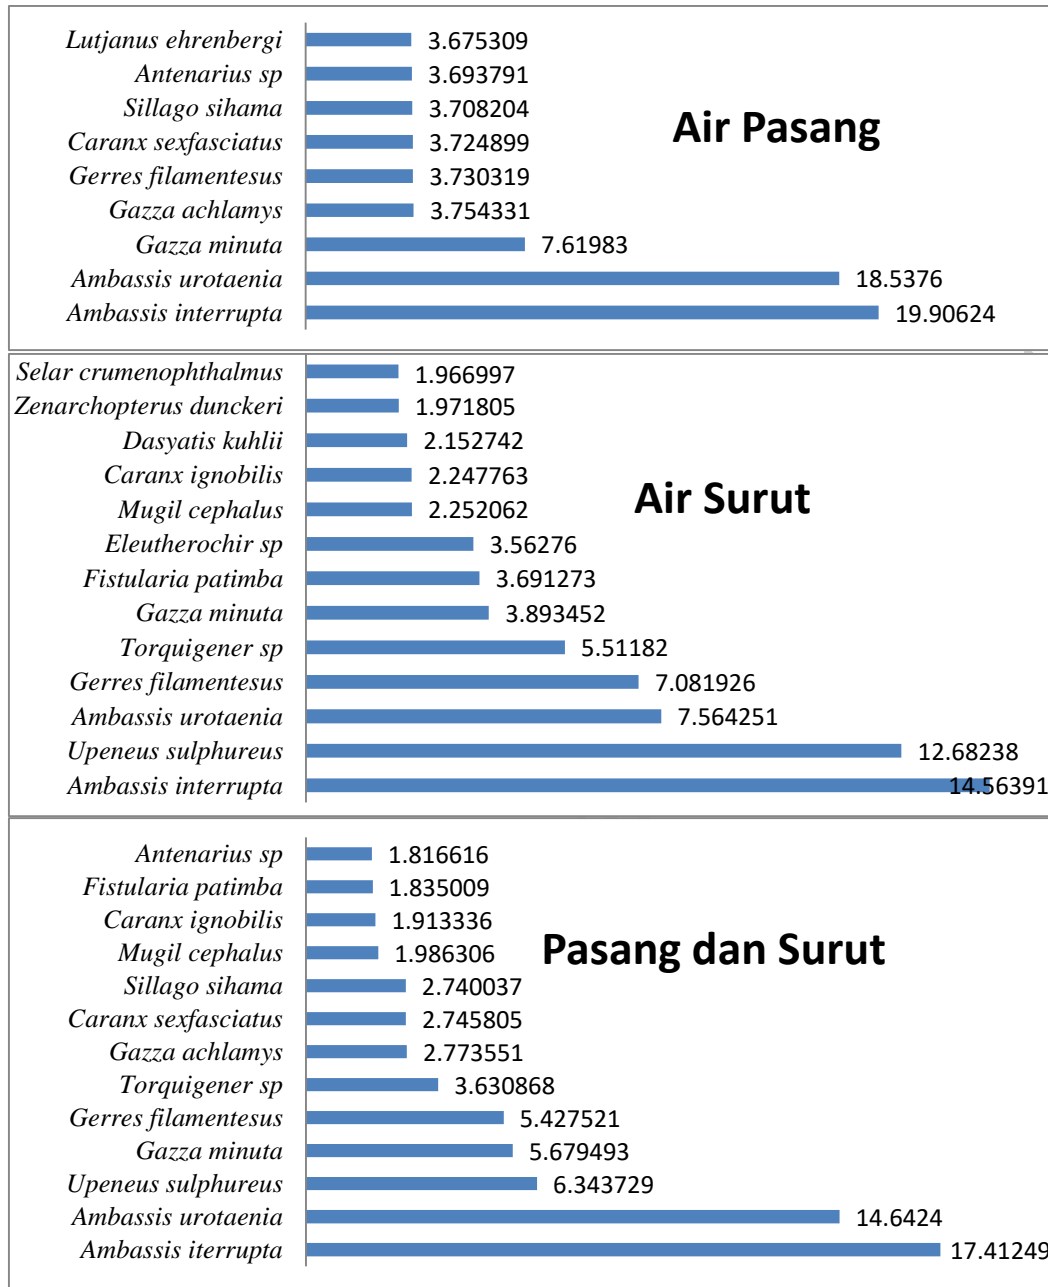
Lutjanus ehrenbergi 3.675309
Antenarius sp 3.693791
Sillago sihama 3.708204
Caranx sexfasciatus 3.724899
Gerres filamentesus 3.730319
Gazza achlamys 3.754331
Gazza minuta 7.61983
Ambassis urotaenia 18.5376
Ambassis interrupta 19.90624

Air Pasang

Selar crumenophthalmus 1.966997
Zenarchopterus dunckeri 1.971805
Dasyatis kuhlii 2.152742
Caranx ignobilis 2.247763
Mugil cephalus 2.252062
Eleutherochir sp 3.56276
Fistularia patimba 3.691273
Gazza minuta 3.893452
Torquigener sp 5.51182
Gerres filamentesus 7.081926
Ambassis urotaenia 7.564251
Upeneus sulphureus 12.68238
Ambassis interrupta 14.56391

Air Surut

Antenarius sp 1.816616
Fistularia patimba 1.835009
Caranx ignobilis 1.913336
Mugil cephalus 1.986306
Sillago sihama 2.740037
Caranx sexfasciatus 2.745805
Gazza achlamys 2.773551
Torquigener sp 3.630868
Gerres filamentesus 5.427521
Gazza minuta 5.679493
Upeneus sulphureus 6.343729
Ambassis urotaenia 14.6424
Ambassis iterrupta 17.41249

Pasang dan Surut